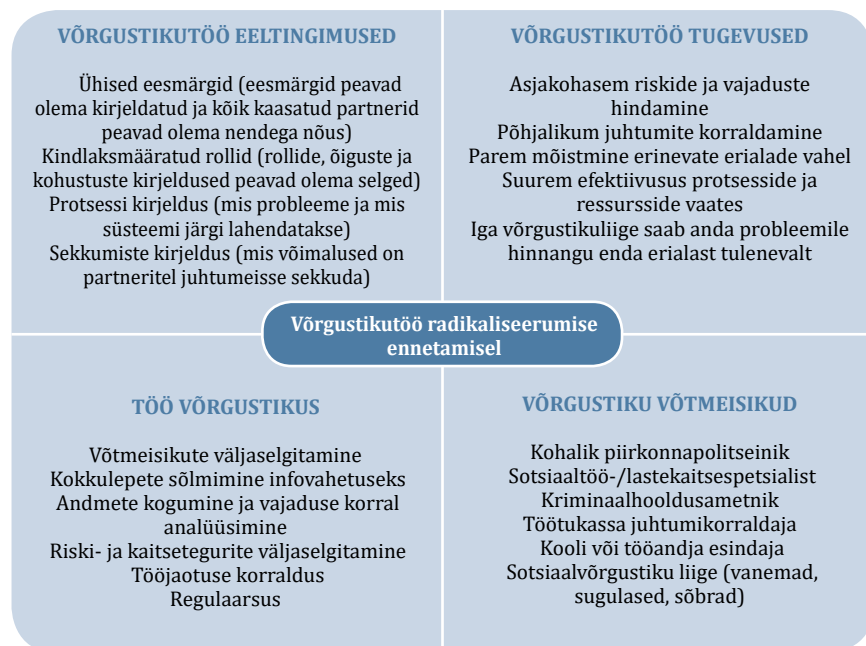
VÕRGUSTIKUTÖÖ EELTINGIMUSED

Ühised eesmärgid (eesmärgid peavad olema kirjeldatud ja kõik kaasatud partnerid peavad olema nendega nõus)
Kindlaksmääratud rollid (rollide, õiguste ja kohustuste kirjeldused peavad olema selged)
Protsessi kirjeldus (mis probleeme ja mis süsteemi järgi lahendatakse)
Sekkumiste kirjeldus (mis võimalused on partneritel juhtumeisse sekkuda)

VÕRGUSTIKUTÖÖ TUGEVUSED

Asjakohasem riskide ja vajaduste hindamine
Põhjalikum juhtumite korraldamine
Parem mõistmine erinevate erialade vahel
Suurem efektiivsus protsesside ja ressursside vaates
Iga võrgustikuliige saab anda probleemile hinnangu enda erialast tulenevalt

Võrgustikutöö radikaliseerumise ennetamisel

TÖÖ VÕRGUSTIKUS

Võtmeisikute väljaselgitamine
Kokkulepete sõlmimine infovahetuseks
Andmete kogumine ja vajaduse korral analüüsimine
Riski- ja kaitsetegurite väljaselgitamine
Tööjaotuse korraldus
Regulaarsus

VÕRGUSTIKU VÕTMEISIKUD

Kohalik piirkonnapolitseinik
Sotsiaaltöö-/lastekaitsespetsialist
Kriminaalhooldusametnik
Töötukassa juhtumikorraldaja
Kooli või tööandja esindaja
Sotsiaalvõrgustiku liige (vanemad, sugulased, sõbrad)